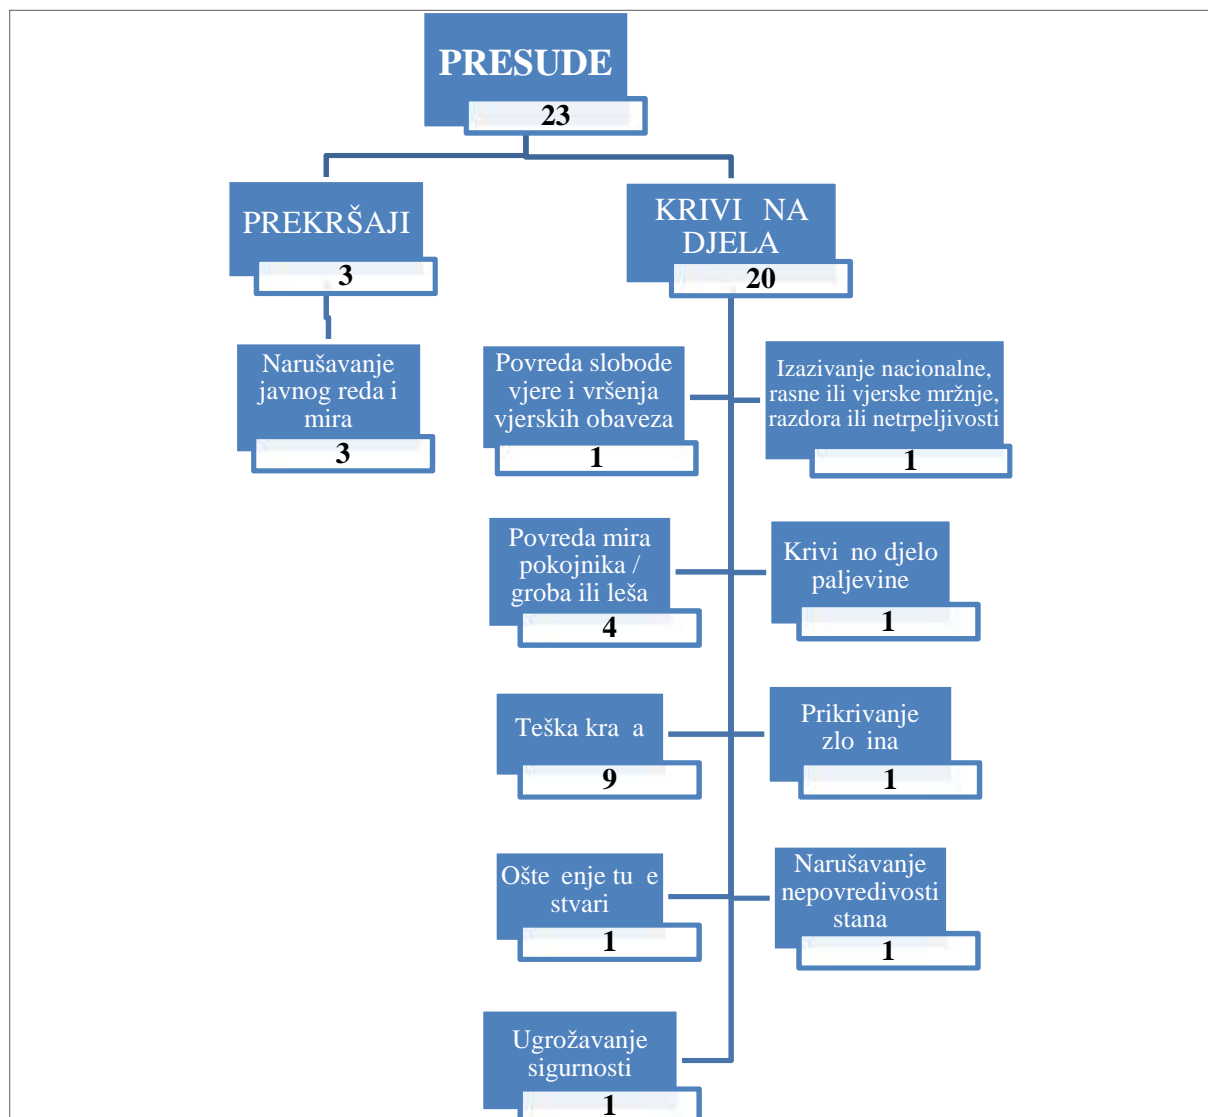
PRESUDE
23

PREKRŠAJI
3

KRIVI NA DJELA
20

Narušavanje javnog reda i mira
3

Povreda slobode vjere i vršenja vjerskih obaveza
1

Izazivanje nacionalne, rasne ili vjerske mržnje, razdora ili netrpeljivosti
1

Povreda mira pokojnika / groba ili leša
4

Krivi no djelo paljevine
1

Teška kra a
9

Prikrivanje zlo ina
1

Ošte enje tu e stvari
1

Narušavanje nepovredivosti stana
1

Ugrožavanje sigurnosti
1